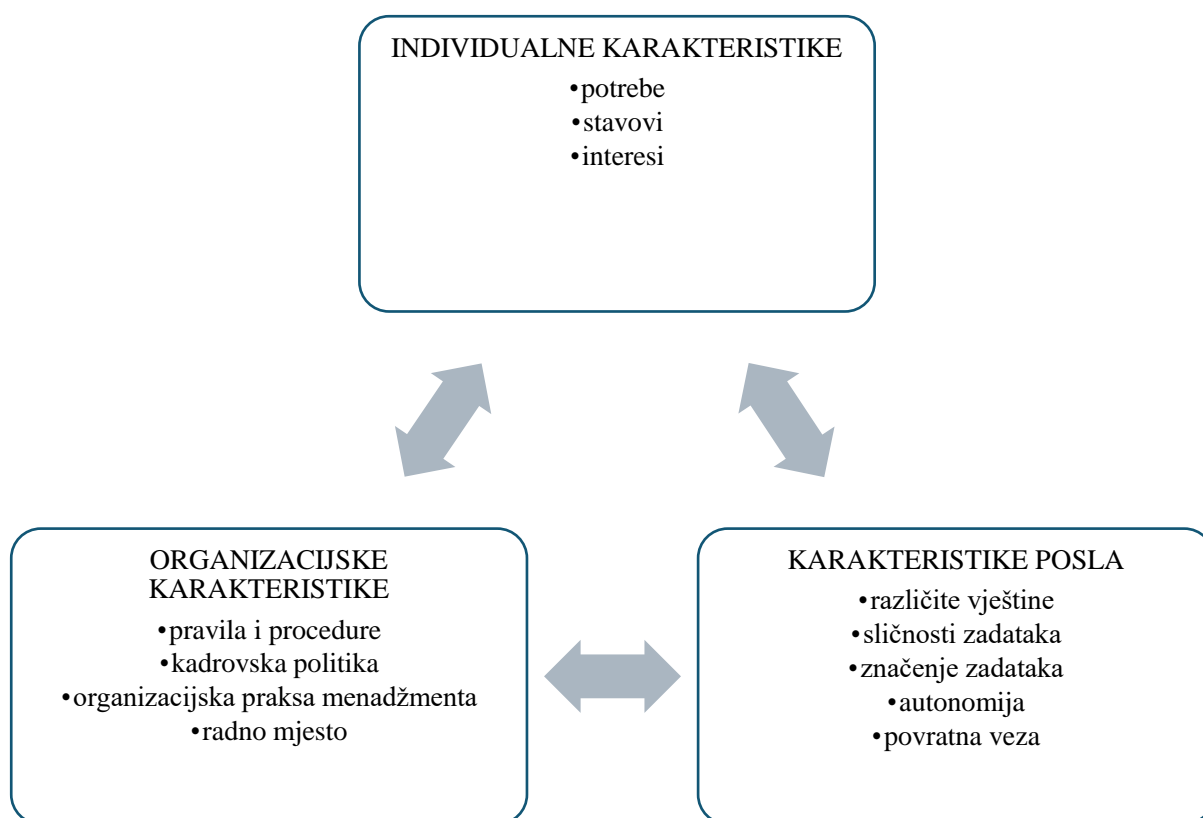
INDIVIDUALNE KARAKTERISTIKE
•potrebe
•stavovi
•interesi

ORGANIZACIJSKE KARAKTERISTIKE
•pravila i procedure
•kadrovska politika
•organizacijska praksa menadžmenta
•radno mjesto

KARAKTERISTIKE POSLA
•različite vještine
•sličnosti zadataka
•značenje zadataka
•autonomija
•povratna veza